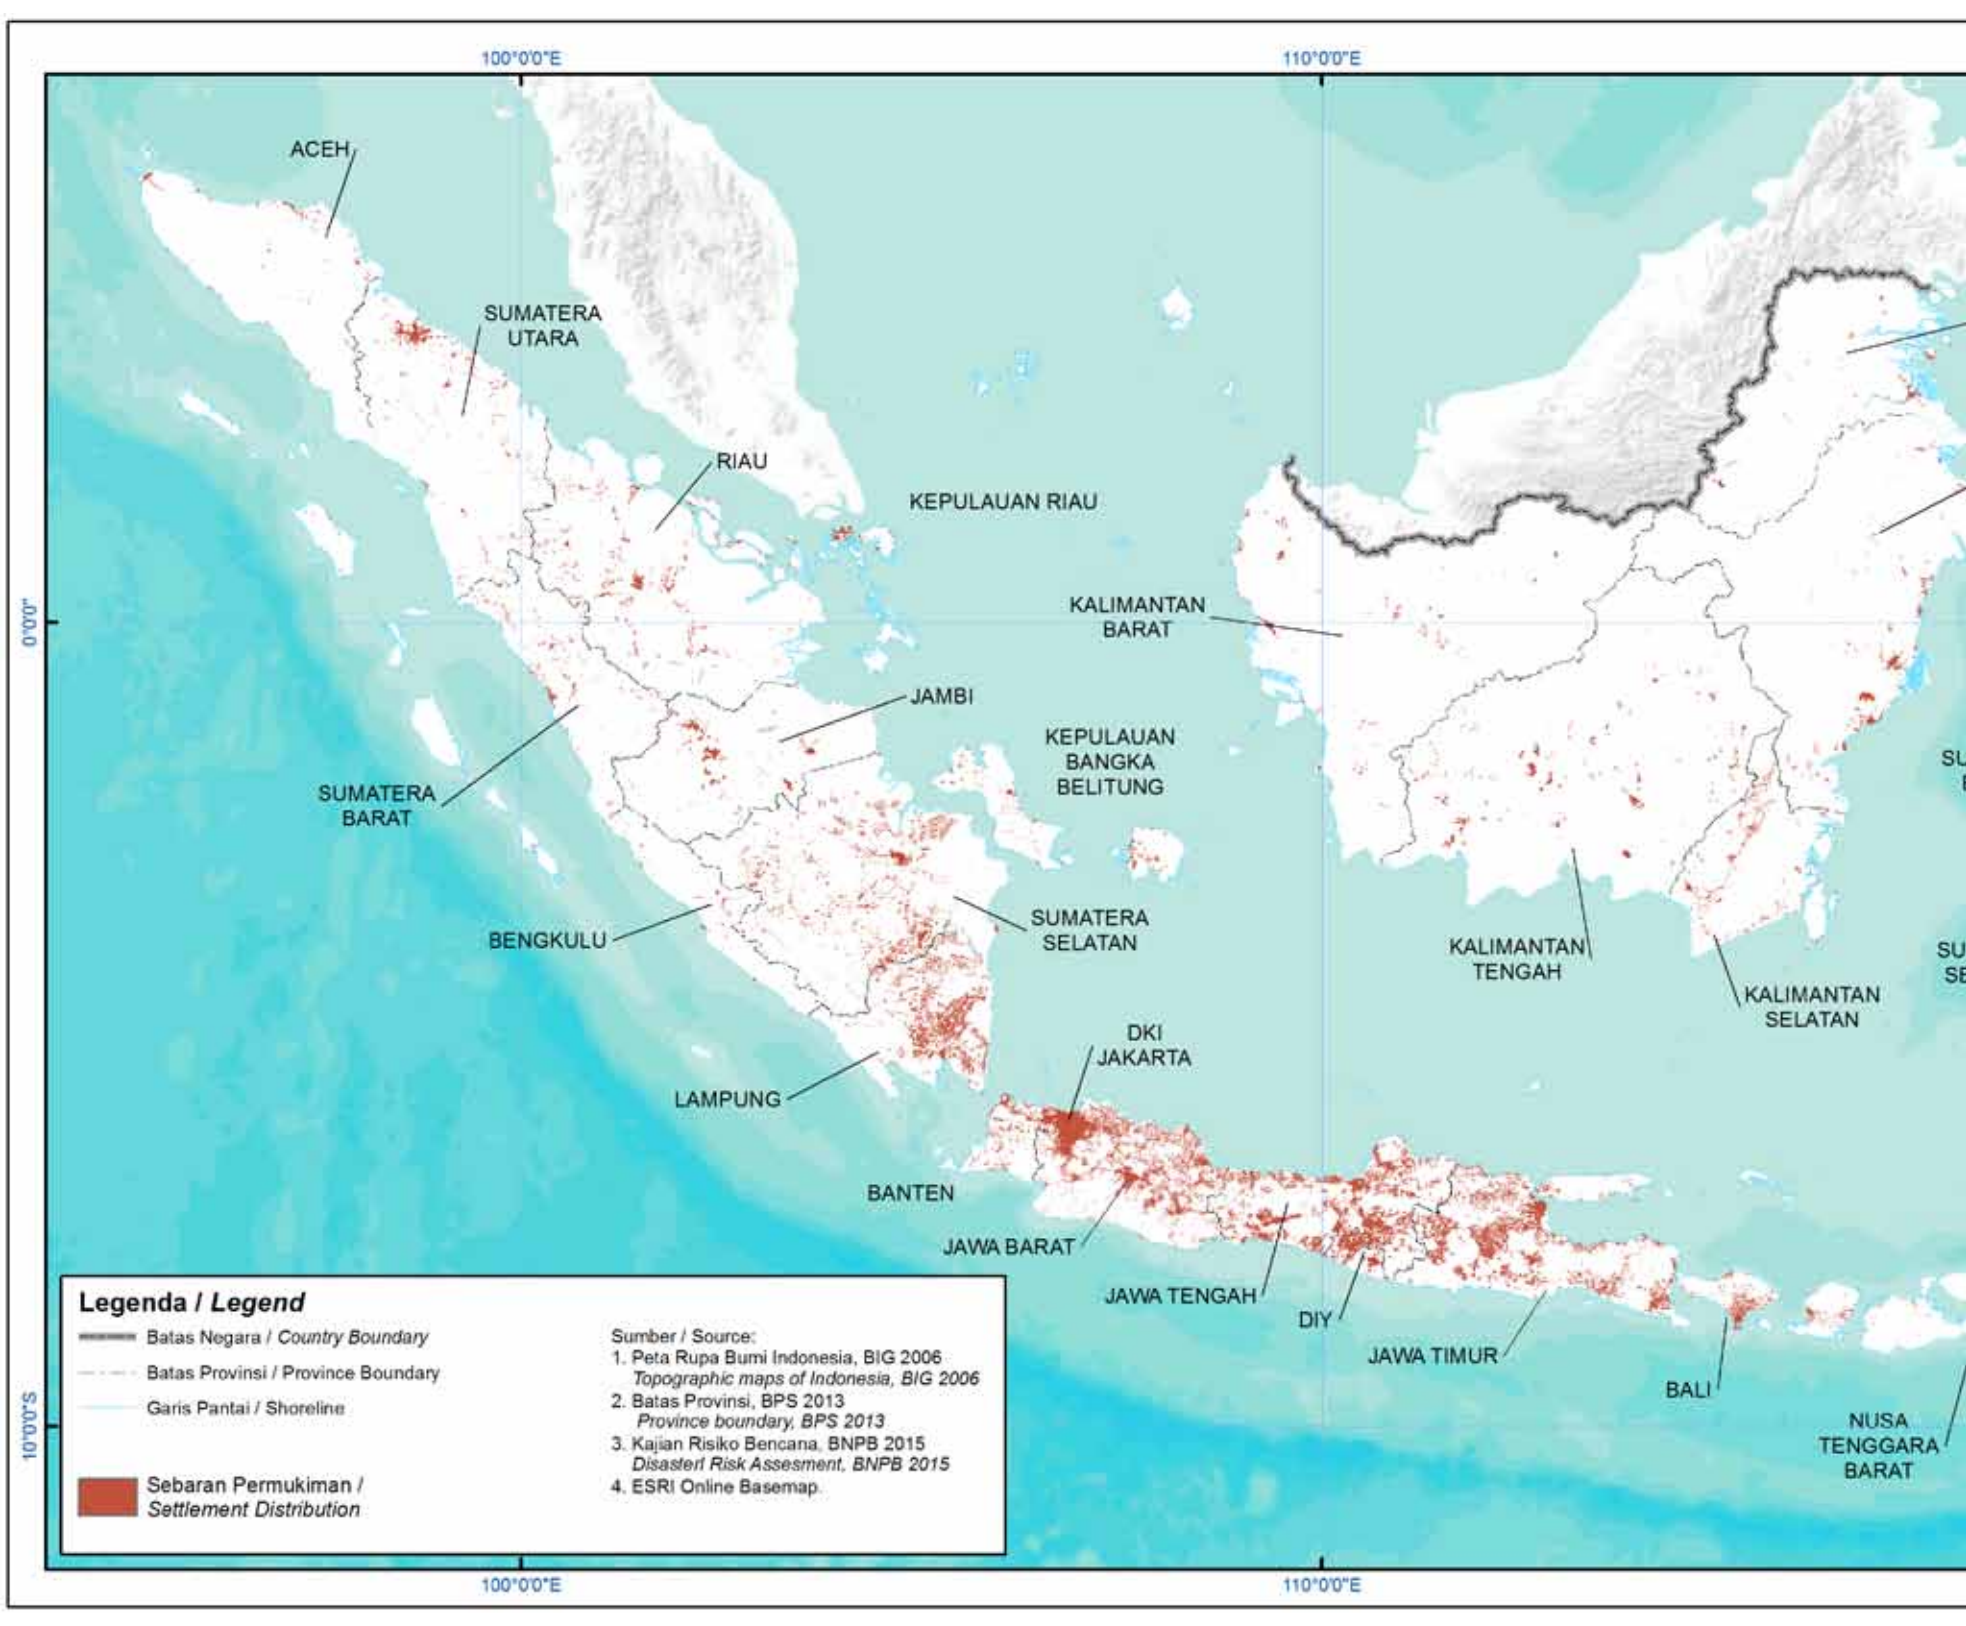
100°0'0"E

110°0'0"E

0°0'0"

10°0'0"S

ACEH

SUMATERA UTARA

RIAU

KEPULAUAN RIAU

KALIMANTAN BARAT

JAMBI

KEPULAUAN BANGKA BELITUNG

SUMATERA BARAT

BENGKULU

SUMATERA SELATAN

KALIMANTAN TENGAH

KALIMANTAN SELATAN

SU

SU SE

DKI JAKARTA

LAMPUNG

BANTEN

JAWA BARAT

JAWA TENGAH

DIY

JAWA TIMUR

BALI

NUSA TENGGARA BARAT

Legenda / Legend

Batas Negara / Country Boundary

Batas Provinsi / Province Boundary

Garis Pantai / Shoreline

Sebaran Permukiman / Settlement Distribution

Sumber / Source:
1. Peta Rupa Bumi Indonesia, BIG 2006
Topographic maps of Indonesia, BIG 2006
2. Batas Provinsi, BPS 2013
Province boundary, BPS 2013
3. Kajian Risiko Bencana, BNPB 2015
Disasterl Risk Assesment, BNPB 2015
4. ESRI Online Basemap.

100°0'0"E

110°0'0"E